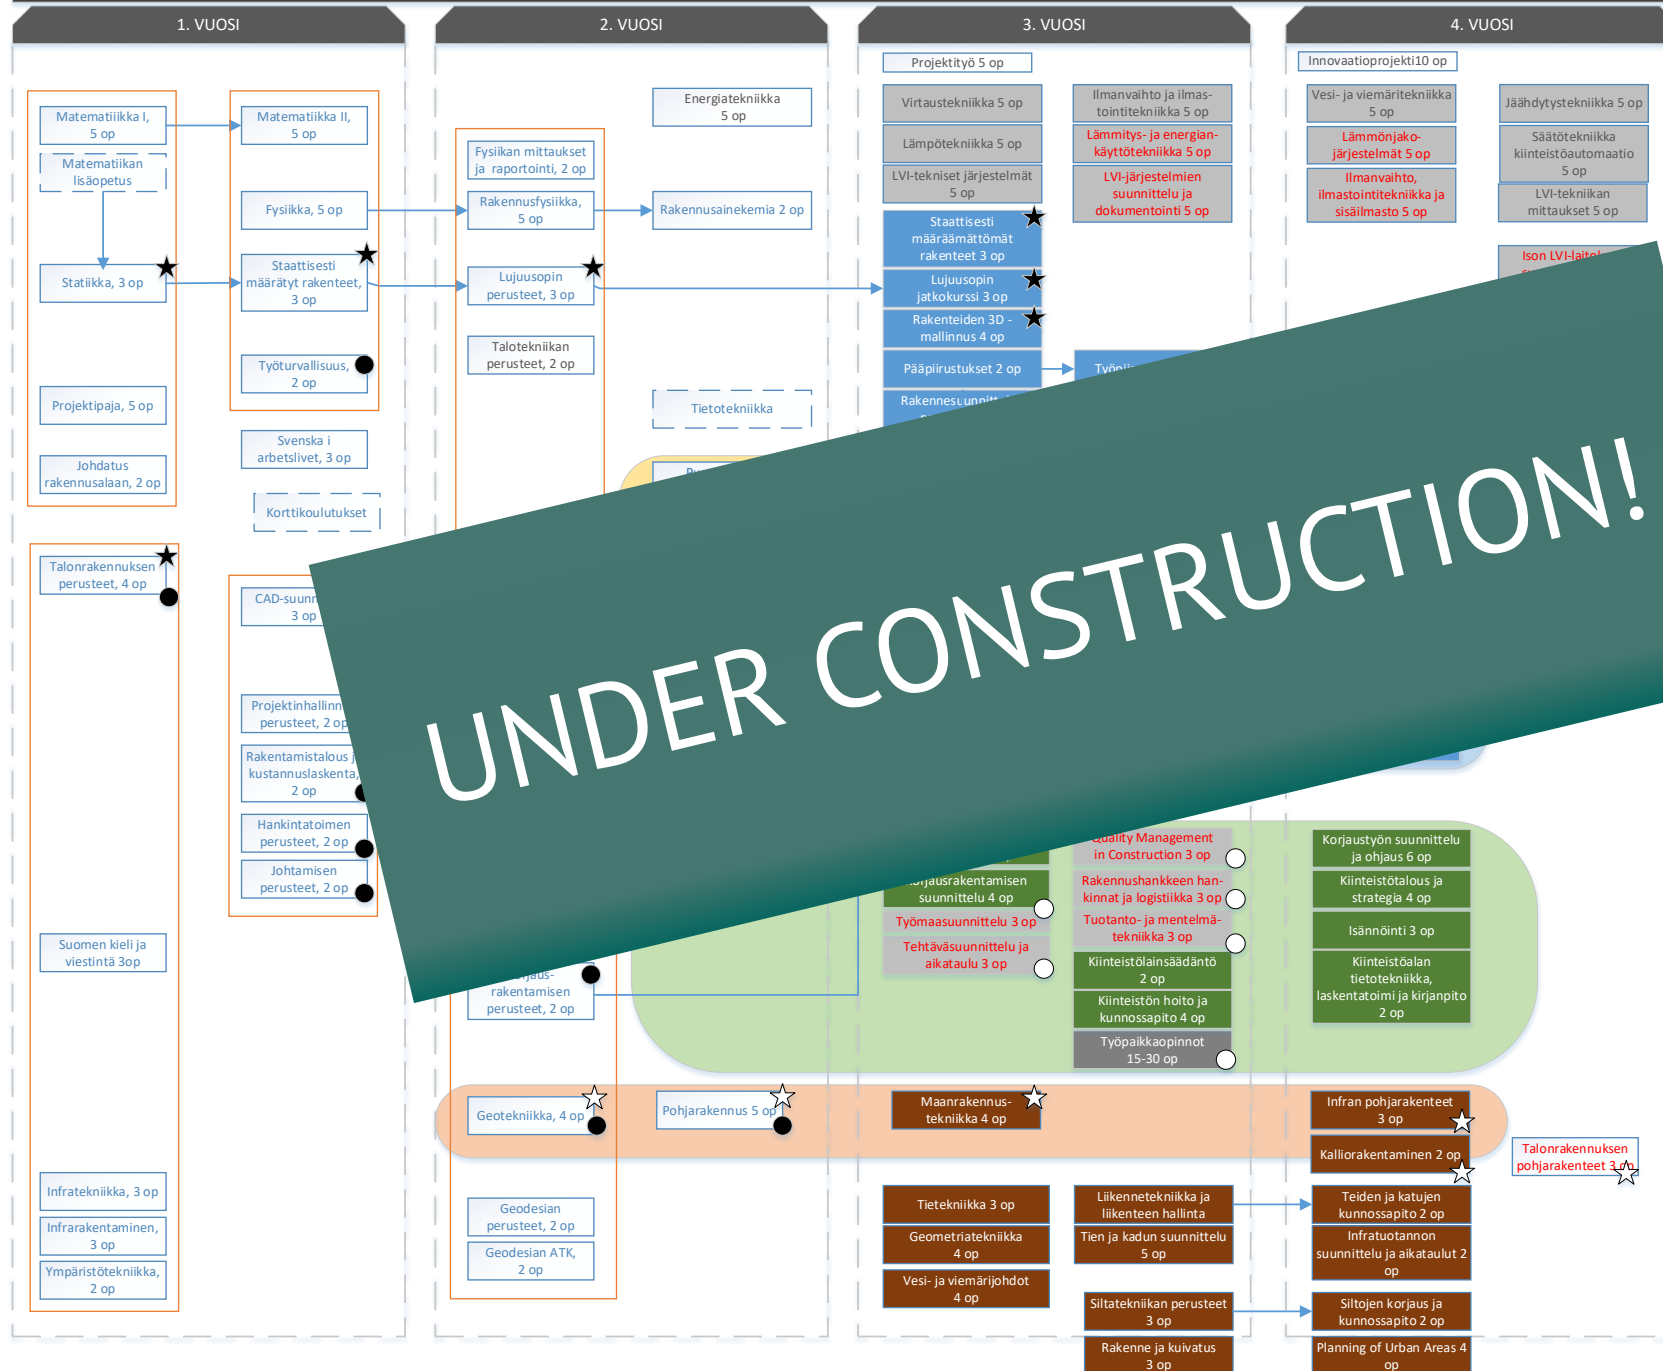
1. VUOSI

2. VUOSI

3. VUOSI

4. VUOSI

Matematiikka I, 5 op

Matematiikan lisäopetus

Statiikka, 3 op

Projektipaja, 5 op

Johdatus rakennusalaan, 2 op

Matematiikka II, 5 op

Fysiikka, 5 op

Staattisesti määrätyt rakenteet, 3 op

Työturvallisuus, 2 op

Svenska i arbetslivet, 3 op

Korttikoulutukset

Fysiikan mittaukset ja raportointi, 2 op

Rakennusfysiikka, 5 op

Lujuusopin perusteet, 3 op

Talotekniikan perusteet, 2 op

Energiatekniikka 5 op

Rakennusainekemia 2 op

Tietotekniikka

Projektityö 5 op

Virtaustekniikka 5 op

Lämpötekniikka 5 op

LVI-tekniset järjestelmät 5 op

Staattisesti määräämättömät rakenteet 3 op

Lujuusopin jatkokurssi 3 op

Rakenteiden 3D - mallinnus 4 op

Pääpiirustukset 2 op

Rakennesuunnitt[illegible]

Työpii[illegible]

Ilmanvaihto ja ilmastointitekniikka 5 op

Lämmitys- ja energiankäyttötekniikka 5 op

LVI-järjestelmien suunnittelu ja dokumentointi 5 op

Innovaatioprojekti10 op

Vesi- ja viemäritekniikka 5 op

Lämmönjakojärjestelmät 5 op

Ilmanvaihto, ilmastointitekniikka ja sisäilmasto 5 op

Jäähdytystekniikka 5 op

Säätötekniikka kiinteistöautomaatio 5 op

LVI-tekniikan mittaukset 5 op

Ison LVI-laitol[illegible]

Talonrakennuksen perusteet, 4 op

CAD-suunn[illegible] 3 op

Projektinhallinn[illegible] perusteet, 2 op

Rakentamistalous ja kustannuslaskenta, 2 op

Hankintatoimen perusteet, 2 op

Johtamisen perusteet, 2 op

Suomen kieli ja viestintä 3op

UNDER CONSTRUCTION!

Quality Management in Construction 3 op

Rakennushankkeen hankinnat ja logistiikka 3 op

Tuotanto- ja mentelmätekniikka 3 op

Kiinteistölainsäädäntö 2 op

Kiinteistön hoito ja kunnossapito 4 op

Työpaikkaopinnot 15-30 op

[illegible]orjausrakentamisen suunnittelu 4 op

Työmaasuunnittelu 3 op

Tehtäväsuunnittelu ja aikataulu 3 op

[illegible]orjaus-rakentamisen perusteet, 2 op

Korjaustyön suunnittelu ja ohjaus 6 op

Kiinteistötalous ja strategia 4 op

Isännöinti 3 op

Kiinteistöalan tietotekniikka, laskentatoimi ja kirjanpito 2 op

Geotekniikka, 4 op

Pohjarakennus 5 op

Maanrakennustekniikka 4 op

Infran pohjarakenteet 3 op

Kalliorakentaminen 2 op

Talonrakennuksen pohjarakenteet 3 op

Infratekniikka, 3 op

Infrarakentaminen, 3 op

Ympäristötekniikka, 2 op

Geodesian perusteet, 2 op

Geodesian ATK, 2 op

Tietekniikka 3 op

Geometriatekniikka 4 op

Vesi- ja viemärijohdot 4 op

Liikennetekniikka ja liikenteen hallinta

Tien ja kadun suunnittelu 5 op

Siltatekniikan perusteet 3 op

Rakenne ja kuivatus 3 op

Teiden ja katujen kunnossapito 2 op

Infratuotannon suunnittelu ja aikataulut 2 op

Siltojen korjaus ja kunnossapito 2 op

Planning of Urban Areas 4 op